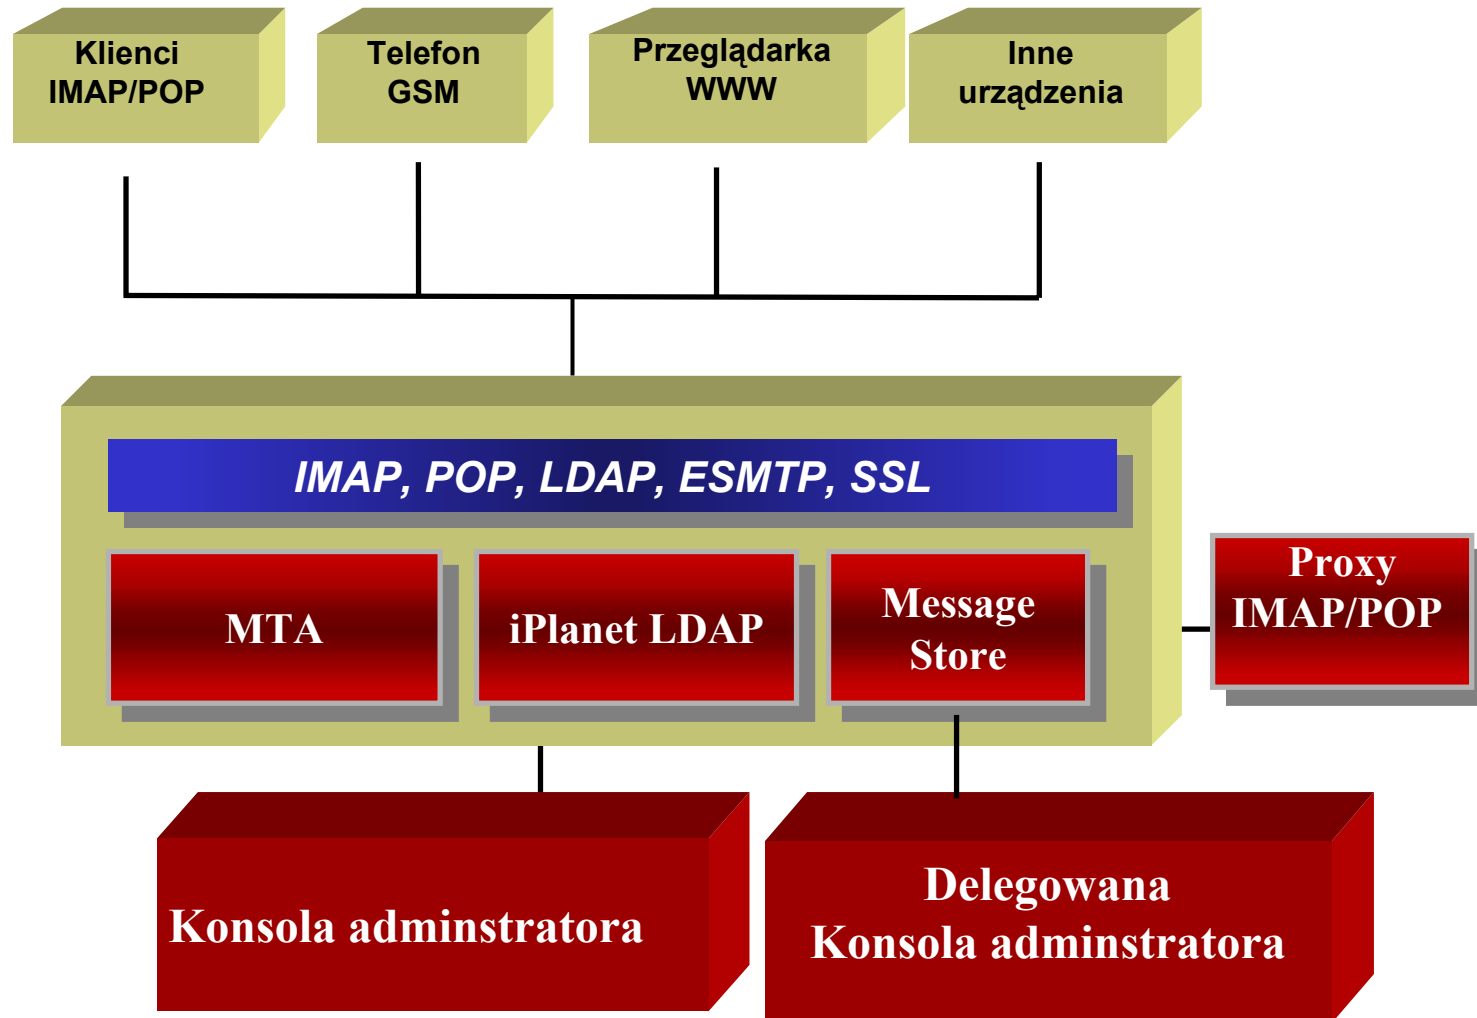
Klienci IMAP/POP

Telefon GSM

Przeglądarka WWW

Inne urządzenia

IMAP, POP, LDAP, ESMTP, SSL

MTA

iPlanet LDAP

Message Store

Proxy IMAP/POP

Konsola adminstratora

Delegowana Konsola adminstratora